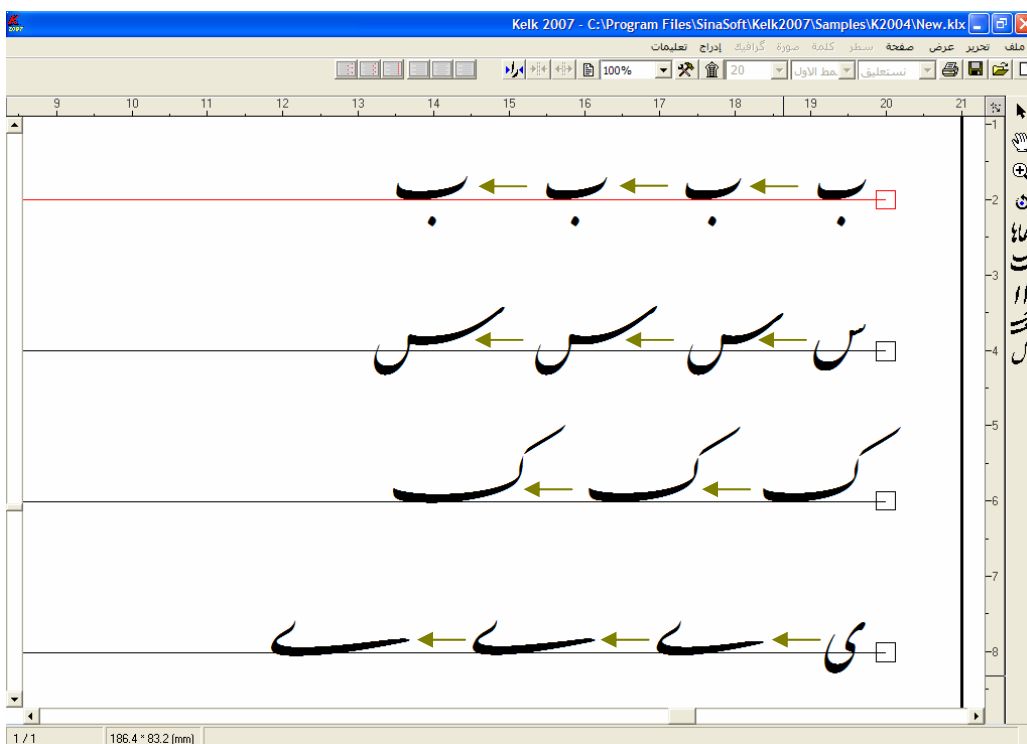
Kelk 2007 - C:\Program Files\SinaSoft\Kelk2007\Samples\K2004\New.klx

ملف تحرير عرض صفحة سطر كلمة صورة گرافیك إدراج تعليمات

100%

20

خط الاول

نستعليق

9 10 11 12 13 14 15 16 17 18 19 20 21

1 2 3 4 5 6 7 8

ب ← ب ← ب ← ب

س ← س ← س ← س

ک ← ک ← ک

ی ← ی ← ی ← ی

1 / 1

186.4 * 83.2 [mm]